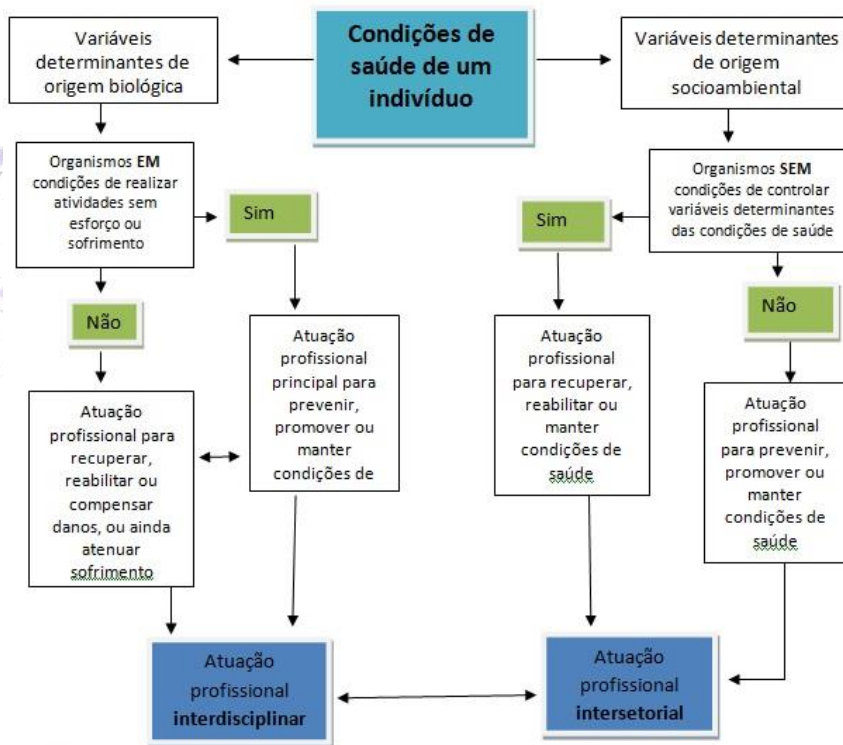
Condições de saúde de um indivíduo

Variáveis determinantes de origem biológica

Variáveis determinantes de origem socioambiental

Organismos **EM** condições de realizar atividades sem esforço ou sofrimento

Sim

Não

Atuação profissional para recuperar, reabilitar ou compensar danos, ou ainda atenuar sofrimento

Atuação profissional principal para prevenir, promover ou manter condições de

Organismos **SEM** condições de controlar variáveis determinantes das condições de saúde

Sim

Não

Atuação profissional para recuperar, reabilitar ou manter condições de saúde

Atuação profissional para prevenir, promover ou manter condições de saúde

Atuação profissional **interdisciplinar**

Atuação profissional **intersetorial**